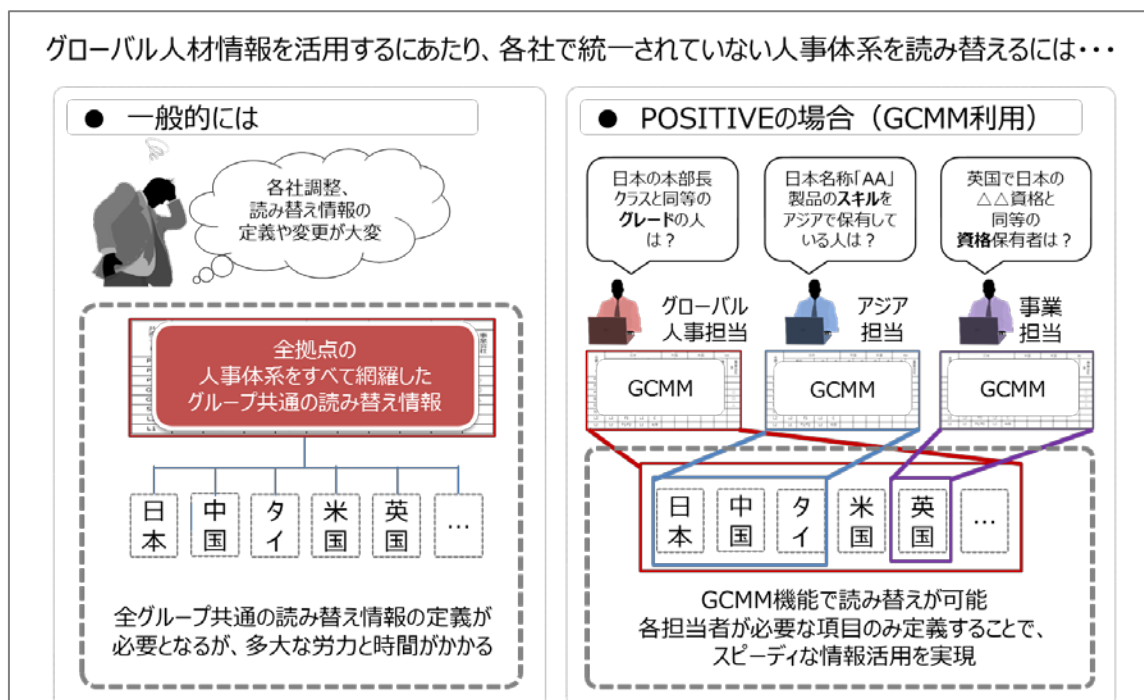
グローバル人材情報を活用するにあたり、各社で統一されていない人事体系を読み替えるには・・・

● 一般的には

各社調整、読み替え情報の定義や変更が大変

全拠点の人事体系をすべて網羅したグループ共通の読み替え情報

日本

中国

タイ

米国

英国

…

全グループ共通の読み替え情報の定義が必要となるが、多大な労力と時間がかかる

● POSITIVEの場合（GCMM利用）

日本の本部長クラスと同等のグレードの人は？

日本名称「AA」製品のスキルをアジアで保有している人は？

英国で日本の△△資格と同等の資格保有者は？

グローバル人事担当

アジア担当

事業担当

GCMM

GCMM

GCMM

日本

中国

タイ

米国

英国

…

GCMM機能で読み替えが可能
各担当者が必要な項目のみ定義することで、スピーディな情報活用を実現